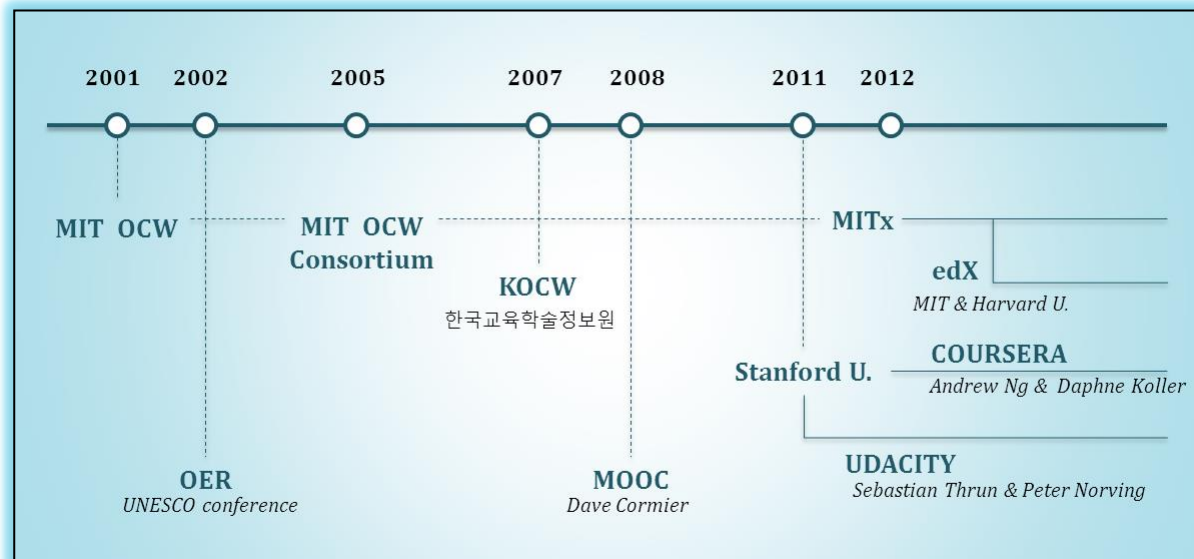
2001 2002 2005 2007 2008 2011 2012

MIT OCW

MIT OCW Consortium

MITx

edX
MIT & Harvard U.

KOCW
한국교육학술정보원

Stanford U.

COURSERA
Andrew Ng & Daphne Koller

OER
UNESCO conference

MOOC
Dave Cormier

UDACITY
Sebastian Thrun & Peter Norving